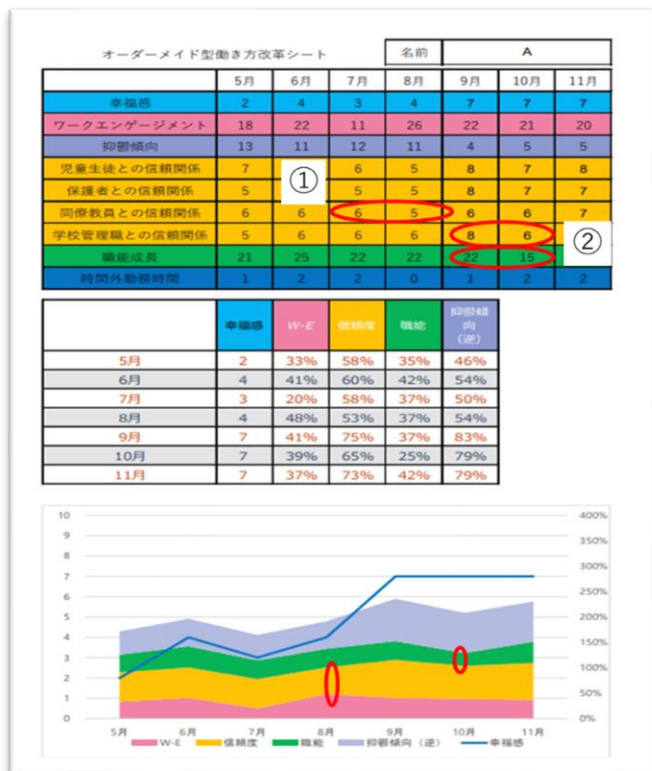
オーダーメイド型働き方改革シート

名前 A

| | 5月 | 6月 | 7月 | 8月 | 9月 | 10月 | 11月 |
|---|---|---|---|---|---|---|---|
| 幸福感 | 2 | 4 | 3 | 4 | 7 | 7 | 7 |
| ワークエンゲージメント | 18 | 22 | 11 | 26 | 22 | 21 | 20 |
| 抑鬱傾向 | 13 | 11 | 12 | 11 | 4 | 5 | 5 |
| 児童生徒との信頼関係 | 7 | ① | 6 | 5 | 8 | 7 | 8 |
| 保護者との信頼関係 | 5 | | 5 | 5 | 8 | 7 | 7 |
| 同僚教員との信頼関係 | 6 | 6 | 6 | 5 | 6 | 6 | 7 |
| 学校管理職との信頼関係 | 5 | 6 | 6 | 6 | 8 | 6 | ② |
| 職能成長 | 21 | 25 | 22 | 22 | 22 | 15 | |
| 時間外勤務時間 | 1 | 2 | 2 | 0 | 1 | 2 | 2 |

| | 幸福感 | W-E | 信頼度 | 職能 | 抑鬱傾向（逆） |
|---|---|---|---|---|---|
| 5月 | 2 | 33% | 58% | 35% | 46% |
| 6月 | 4 | 41% | 60% | 42% | 54% |
| 7月 | 3 | 20% | 58% | 37% | 50% |
| 8月 | 4 | 48% | 53% | 37% | 54% |
| 9月 | 7 | 41% | 75% | 37% | 83% |
| 10月 | 7 | 39% | 65% | 25% | 79% |
| 11月 | 7 | 37% | 73% | 42% | 79% |

10 9 8 7 6 5 4 3 2 1 0
400% 350% 300% 250% 200% 150% 100% 50% 0%
5月 6月 7月 8月 9月 10月 11月
W-E 信頼度 職能 抑鬱傾向（逆） 幸福感